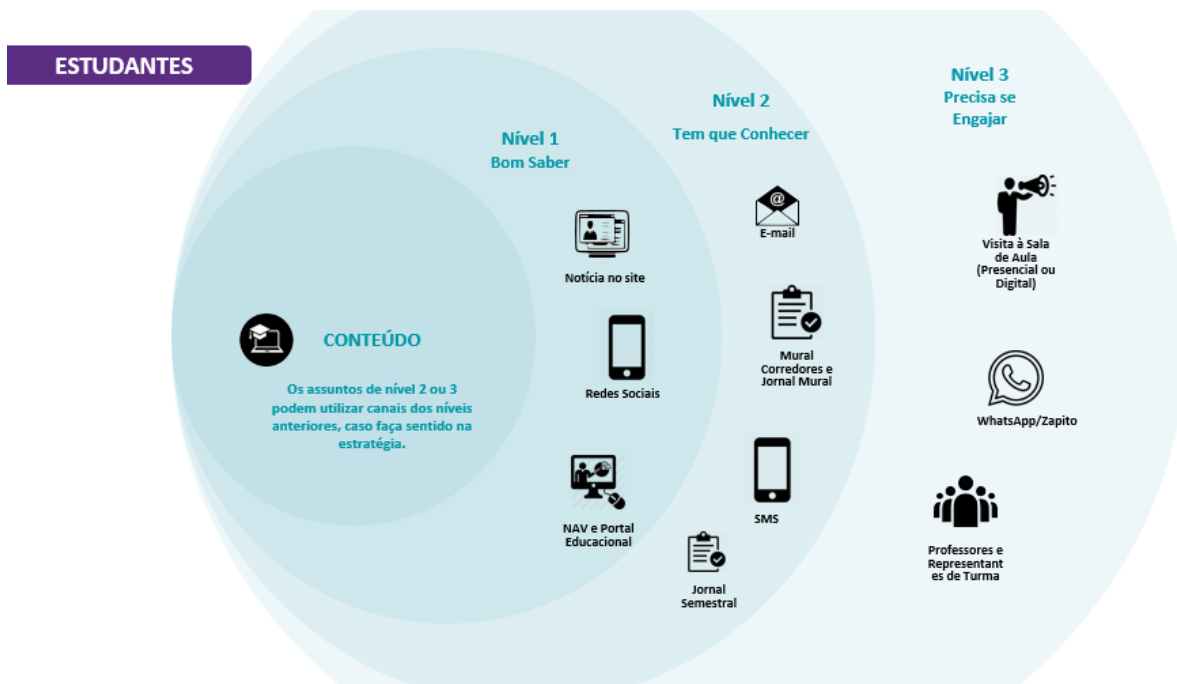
ESTUDANTES

Nível 1
Bom Saber

Nível 2
Tem que Conhecer

Nível 3
Precisa se Engajar

CONTEÚDO

Os assuntos de nível 2 ou 3 podem utilizar canais dos níveis anteriores, caso faça sentido na estratégia.

Notícia no site

Redes Sociais

NAV e Portal Educacional

Jornal Semestral

E-mail

Mural Corredores e Jornal Mural

SMS

Visita à Sala de Aula (Presencial ou Digital)

WhatsApp/Zapito

Professores e Representantes de Turma